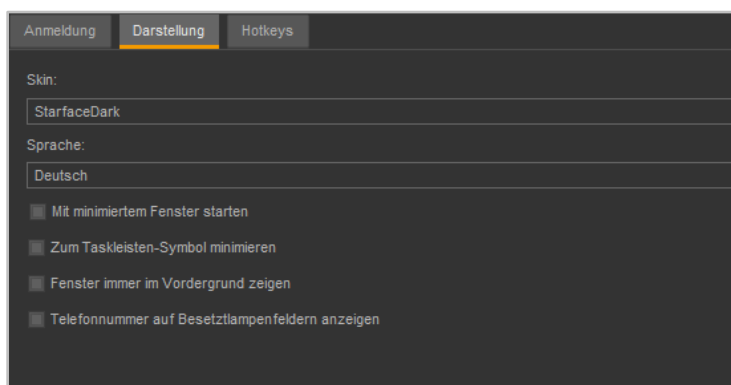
Anmeldung Darstellung Hotkeys

Skin:

StarfaceDark

Sprache:

Deutsch

Mit minimiertem Fenster starten

Zum Taskleisten-Symbol minimieren

Fenster immer im Vordergrund zeigen

Telefonnummer auf Besetztlampenfeldern anzeigen